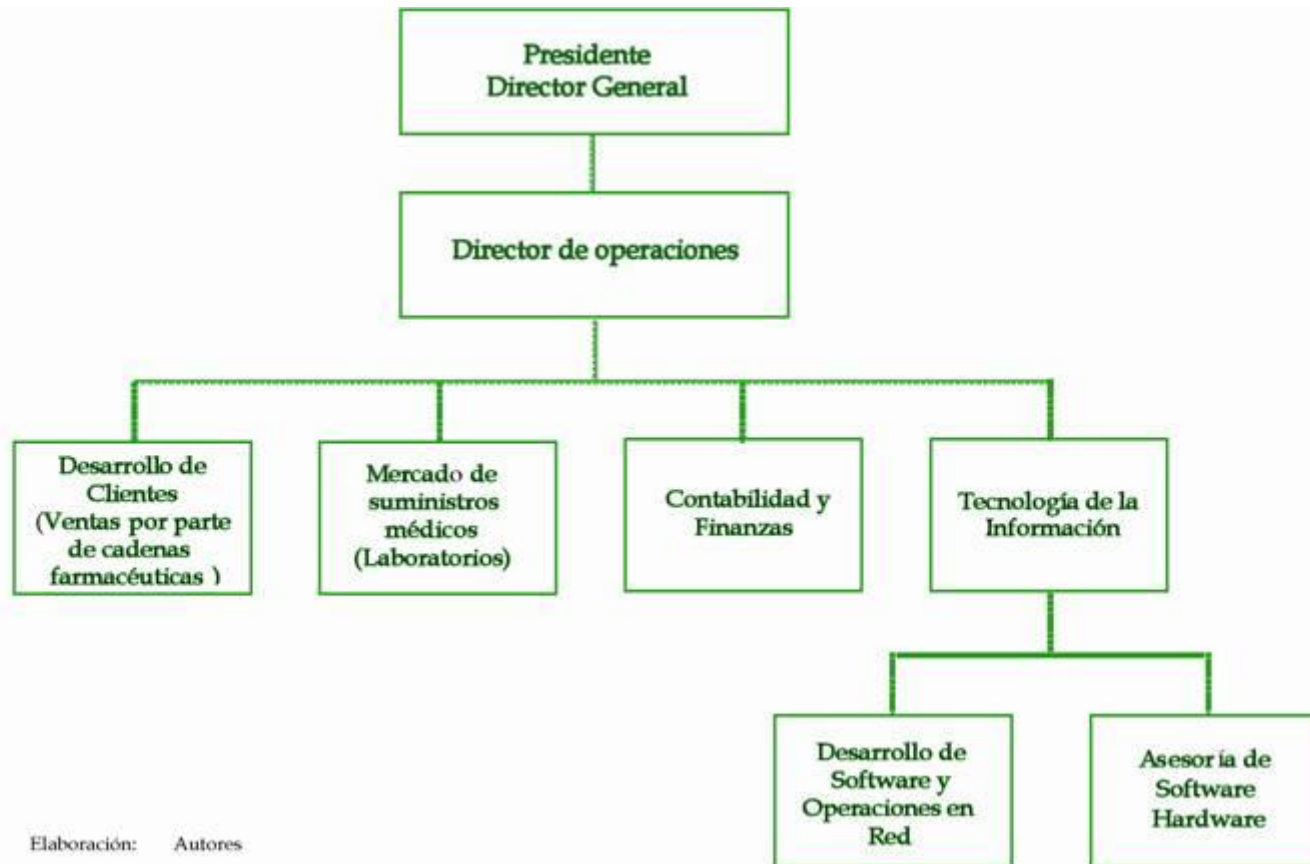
Presidente
Director General

Director de operaciones

Desarrollo de Clientes (Ventas por parte de cadenas farmacéuticas )

Mercado de suministros médicos (Laboratorios)

Contabilidad y Finanzas

Tecnología de la Información

Desarrollo de Software y Operaciones en Red

Asesor ía de Software Hardware

Elaboración: Autores